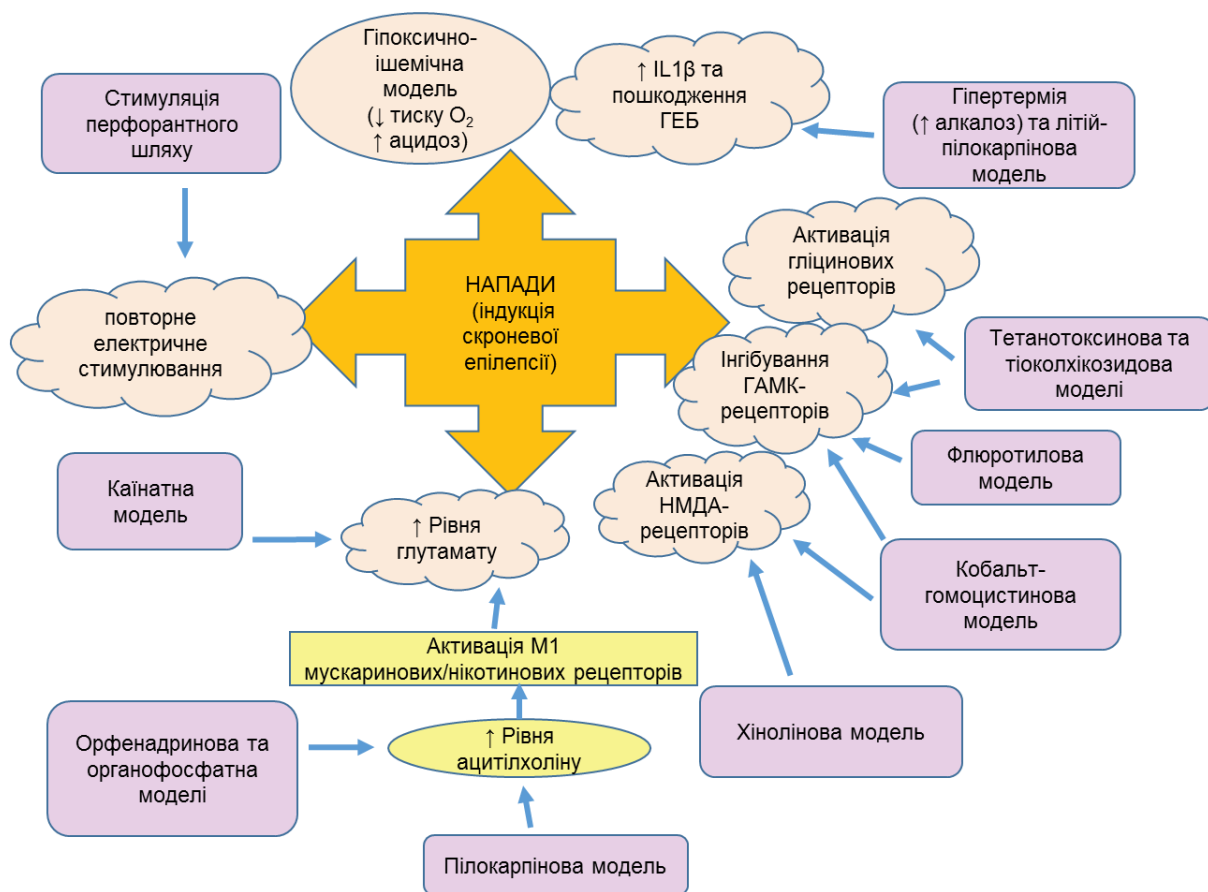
Гіпоксично-ішемічна модель (↓ тиску $O_2$ ↑ ацидоз)

↑ IL1β та пошкодження ГЕБ

Стимуляція перфорантного шляху

Гіпертермія (↑ алкалоз) та літій-пілокарпінова модель

Активація гліцинових рецепторів

повторне електричне стимулювання

НАПАДИ (індукція скроневої епілепсії)

Тетанотоксинова та тіоколхікозидова моделі

Інгібування ГАМК-рецепторів

Флюротилова модель

Каїнатна модель

Активація НМДА-рецепторів

↑ Рівня глутамату

Кобальт-гомоцистинова модель

Активація М1 мускаринових/нікотинових рецепторів

Хінолінова модель

Орфенадринова та органофосфатна моделі

↑ Рівня ацитілхоліну

Пілокарпінова модель